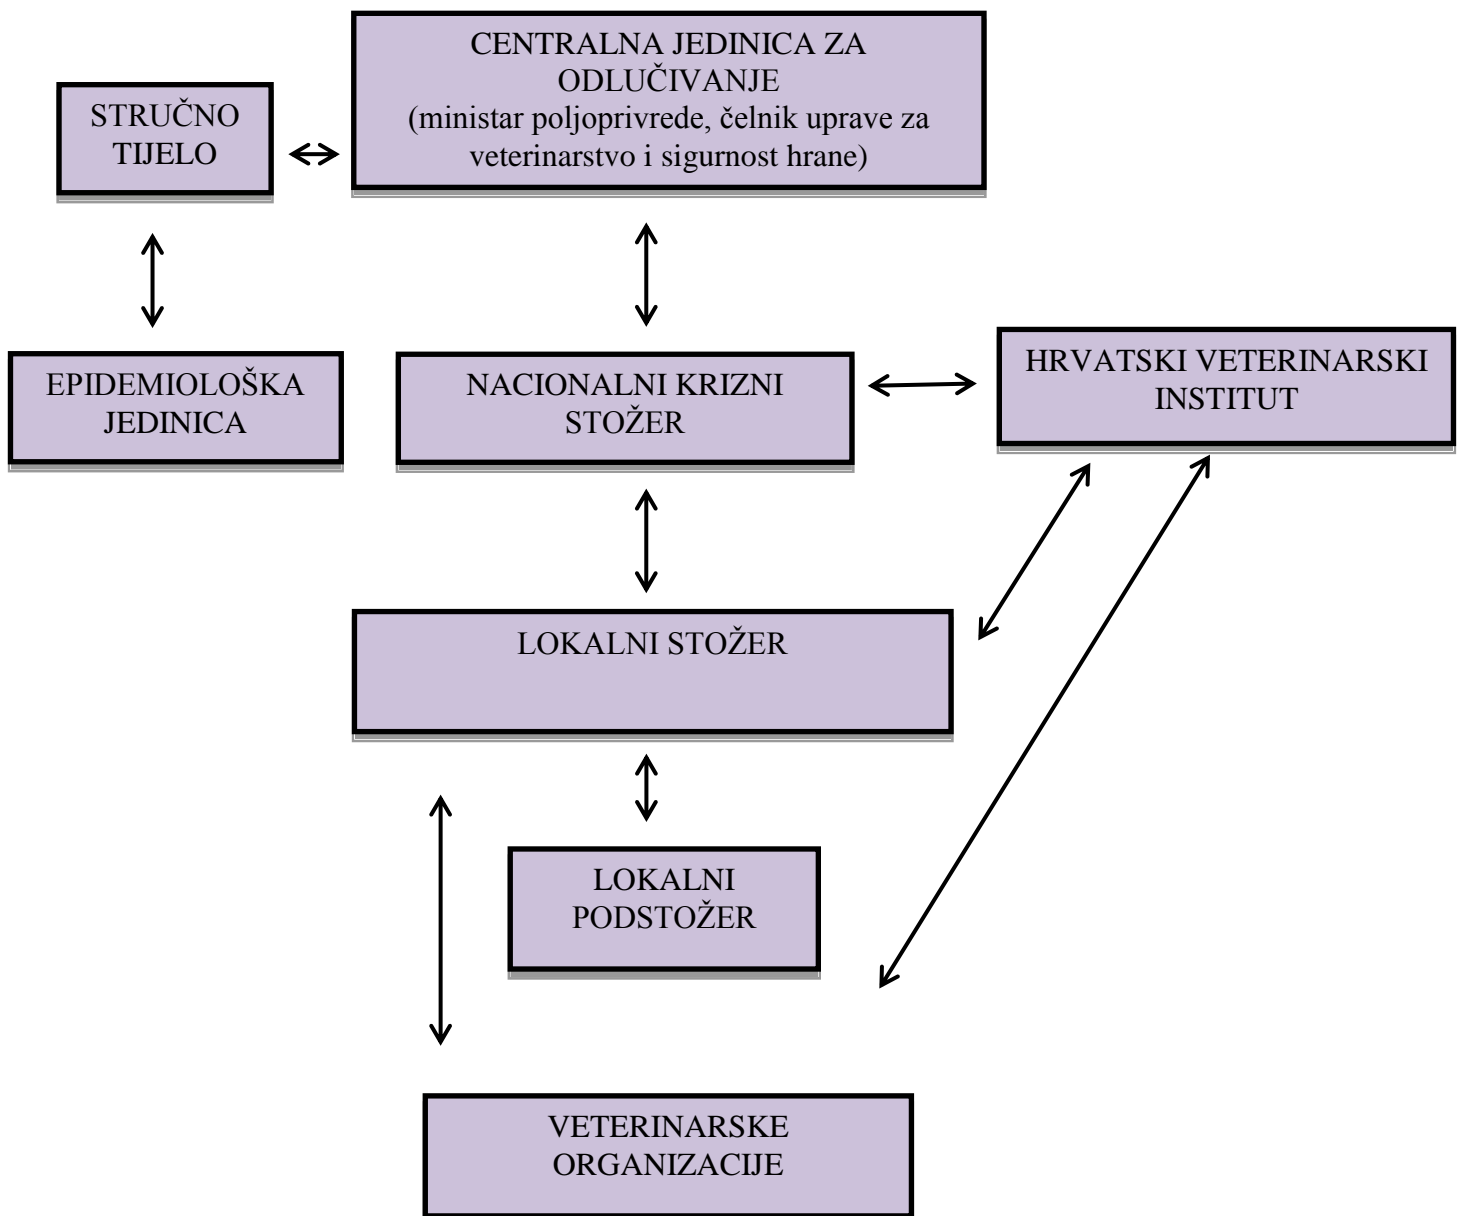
CENTRALNA JEDINICA ZA ODLUČIVANJE
(ministar poljoprivrede, čelnik uprave za veterinarstvo i sigurnost hrane)

STRUČNO TIJELO

EPIDEMIOLOŠKA JEDINICA

NACIONALNI KRIZNI STOŽER

HRVATSKI VETERINARSKI INSTITUT

LOKALNI STOŽER

LOKALNI PODSTOŽER

VETERINARSKE ORGANIZACIJE